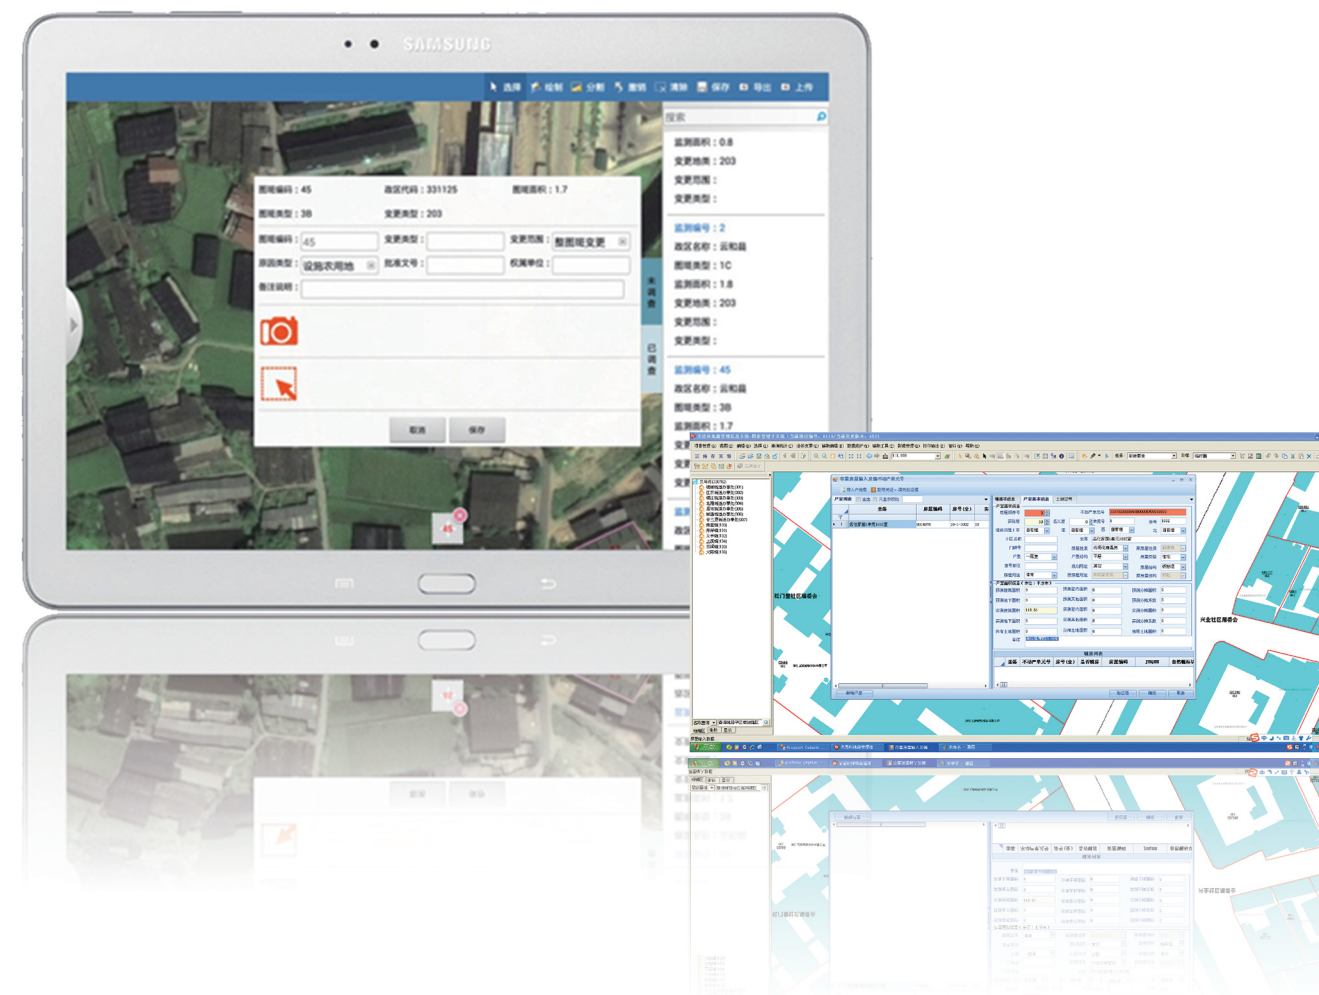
SAMSUNG

选择 绘制 分割 撤销 清除 保存 导出 上传

图斑编码：45 政区代码：331125 图斑面积：1.7
图斑类型：3B 变更地类：203

图斑编码：45 变更类型： 变更范围：整图斑变更
原因类型：设施农用地 批准文号： 权属单位：
备注说明：

取消 保存

未调查
已调查

搜索
监测面积：0.8
变更地类：203
变更范围：
变更类型：

监测编号：2
政区名称：云和县
图斑类型：1C
监测面积：1.8
变更地类：203
变更范围：
变更类型：

监测编号：45
政区名称：云和县
图斑类型：3B
监测面积：1.7

45

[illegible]